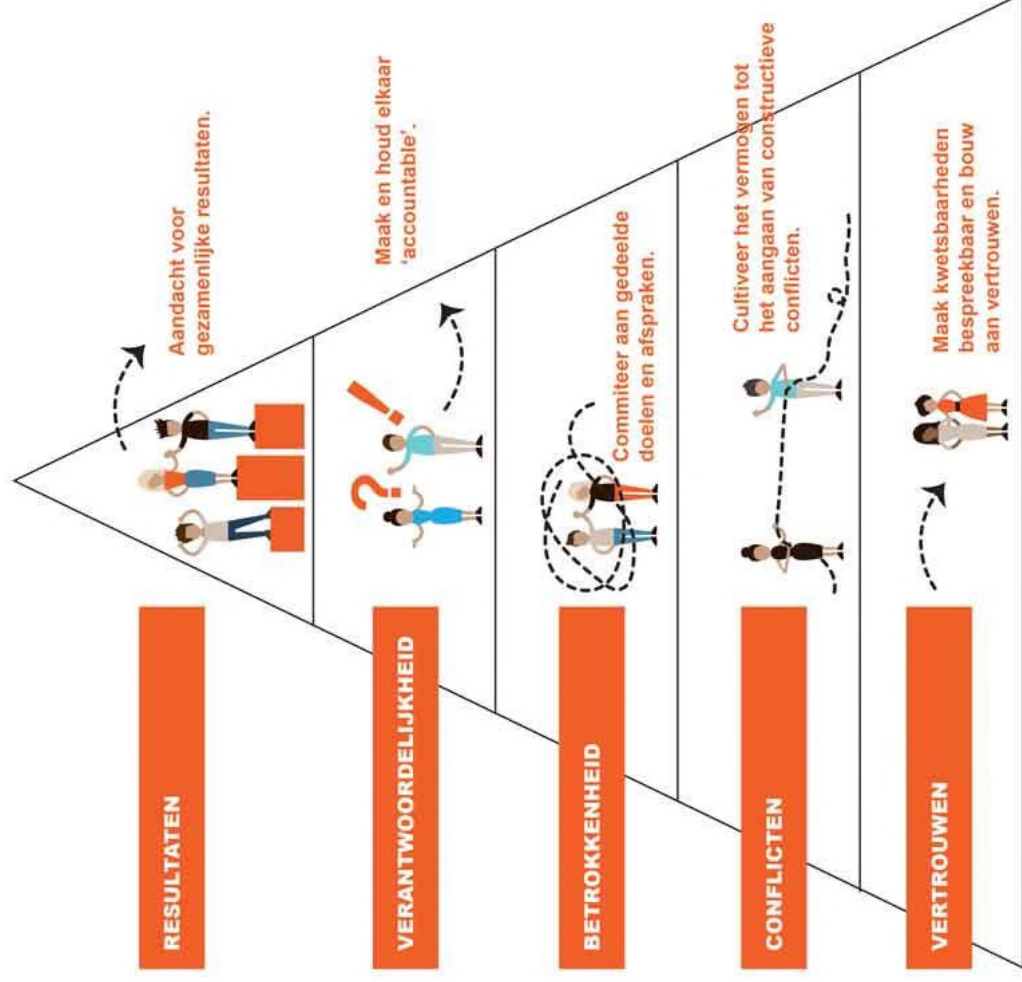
RESULTATEN

Aandacht voor gezamenlijke resultaten.

VERANTWOORDELIJKHEID

Maak en houd elkaar 'accountable'.

BETROKKENHEID

Commiteer aan gedeelde doelen en afspraken.

CONFLICTEN

Cultiveer het vermogen tot het aangaan van constructieve conflicten.

VERTROUWEN

Maak kwetsbaarheden bespreekbaar en bouw aan vertrouwen.